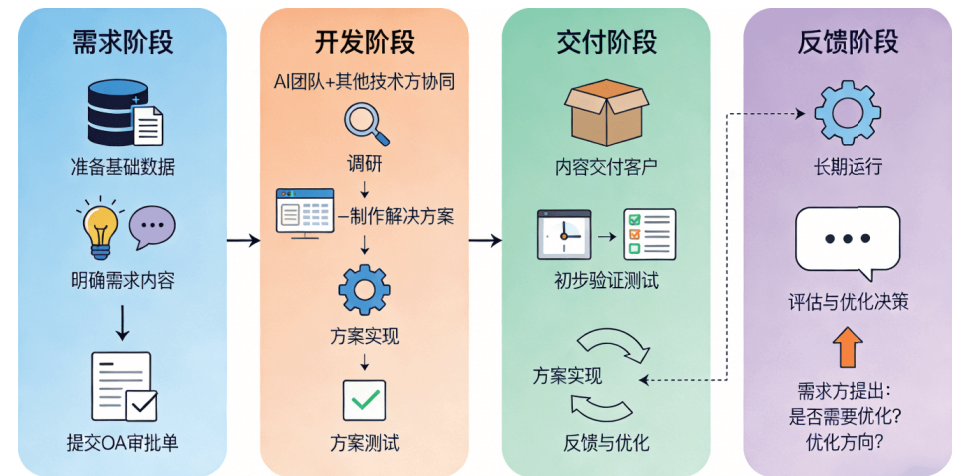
需求阶段

准备基础数据

明确需求内容

提交OA审批单

开发阶段

AI团队+其他技术方协同

调研

–制作解决方案

方案实现

方案测试

交付阶段

内容交付客户

初步验证测试

方案实现

反馈与优化

反馈阶段

长期运行

评估与优化决策

需求方提出：
是否需要优化？
优化方向？